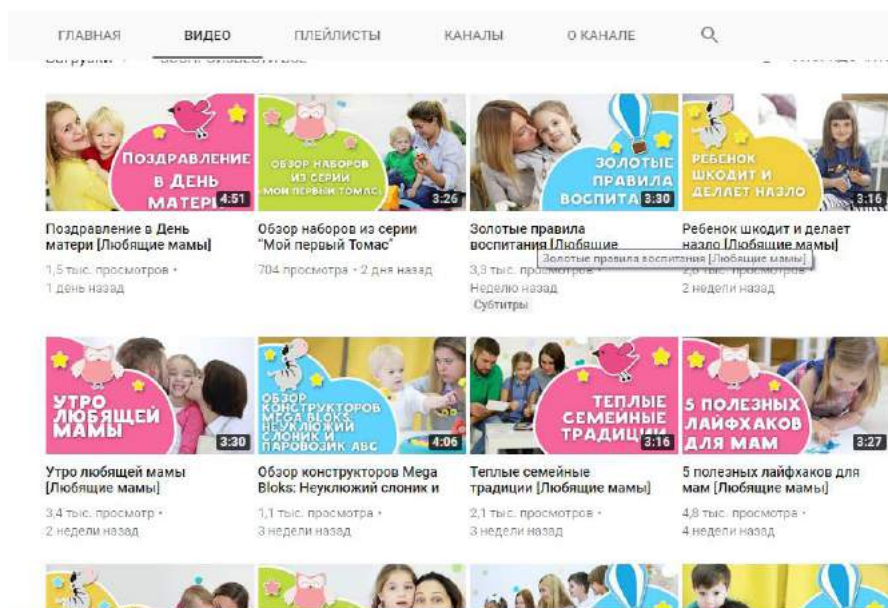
ГЛАВНАЯ ВИДЕО ПЛЕЙЛИСТЫ КАНАЛЫ О КАНАЛЕ

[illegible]

ПОЗДРАВЛЕНИЕ В ДЕНЬ МАТЕРИ
4:51
Поздравление в День матери [Любящие мамы]
1,5 тыс. просмотров • 1 день назад

ОБЗОР НАБОРОВ ИЗ СЕРИИ МОЙ ПЕРВЫЙ ТОМАС
3:26
Обзор наборов из серии "Мой первый Томас"
704 просмотра • 2 дня назад

ЗОЛОТЫЕ ПРАВИЛА ВОСПИТА
3:30
Золотые правила воспитания [Любящие
Золотые правила воспитания [Любящие мамы]
3,3 тыс. просмотров • Неделю назад
Субтитры

РЕБЕНОК ШКОДИТ И ДЕЛАЕТ НАЗЛО
3:16
Ребенок шкодит и делает назло [Любящие мамы]
2,6 тыс. просмотров • 2 недели назад

УТРО ЛЮБЯЩЕЙ МАМЫ
3:30
Утро любящей мамы [Любящие мамы]
3,4 тыс. просмотр • 2 недели назад

ОБЗОР КОНСТРУКТОРОВ MEGA BLOKS НЕУКЛЮЖИЙ СЛОНИК И ПАРОВОЗИК ABC
4:06
Обзор конструкторов Mega Bloks: Неуклюжий слоник и
1,1 тыс. просмотра • 3 недели назад

ТЕПЛЫЕ СЕМЕЙНЫЕ ТРАДИЦИИ
3:16
Теплые семейные традиции [Любящие мамы]
2,1 тыс. просмотров • 3 недели назад

5 ПОЛЕЗНЫХ ЛАЙФХАКОВ ДЛЯ МАМ
3:27
5 полезных лайфхаков для мам [Любящие мамы]
4,8 тыс. просмотра • 4 недели назад